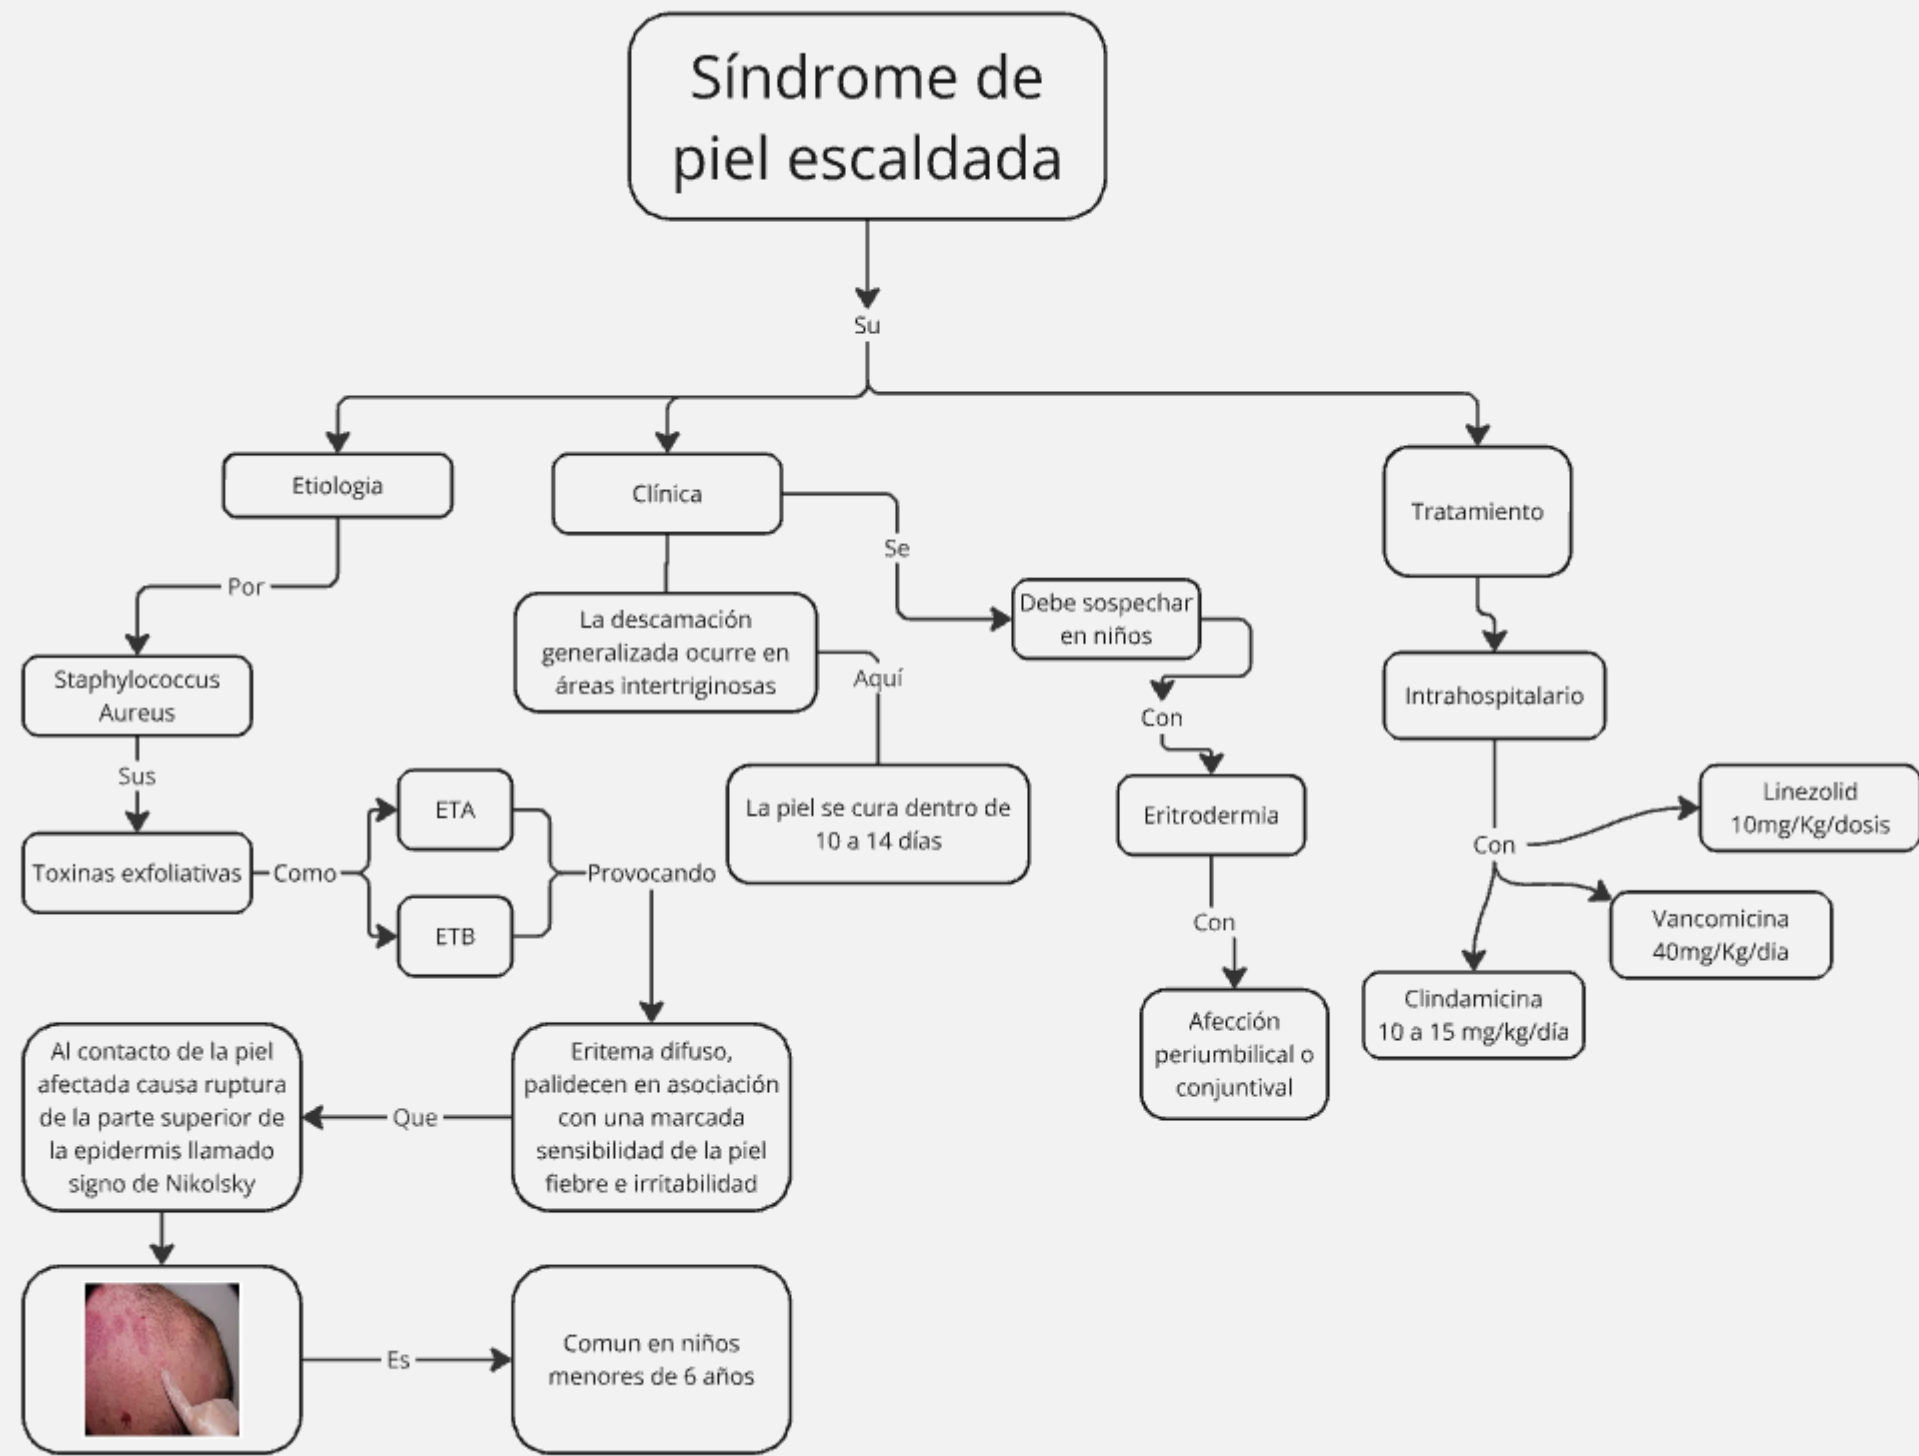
Síndrome de piel escaldada

Su

Etiologia

Por

Staphylococcus Aureus

Sus

Toxinas exfoliativas

Como

ETA

ETB

Provocando

Eritema difuso, palidecen en asociación con una marcada sensibilidad de la piel fiebre e irritabilidad

Que

Al contacto de la piel afectada causa ruptura de la parte superior de la epidermis llamado signo de Nikolsky

Es

Comun en niños menores de 6 años

Clínica

La descamación generalizada ocurre en áreas intertriginosas

Aquí

La piel se cura dentro de 10 a 14 días

Se

Debe sospechar en niños

Con

Eritrodermia

Con

Afección periumbilical o conjuntival

Tratamiento

Intrahospitalario

Con

Linezolid 10mg/Kg/dosis

Vancomicina 40mg/Kg/dia

Clindamicina 10 a 15 mg/kg/día